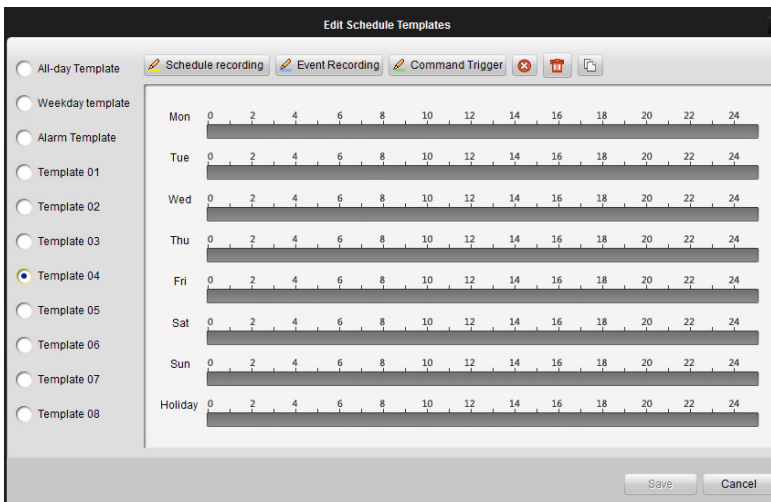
Edit Schedule Templates

All-day Template
Weekday template
Alarm Template
Template 01
Template 02
Template 03
Template 04
Template 05
Template 06
Template 07
Template 08

Schedule recording
Event Recording
Command Trigger

Mon 0 2 4 6 8 10 12 14 16 18 20 22 24
Tue 0 2 4 6 8 10 12 14 16 18 20 22 24
Wed 0 2 4 6 8 10 12 14 16 18 20 22 24
Thu 0 2 4 6 8 10 12 14 16 18 20 22 24
Fri 0 2 4 6 8 10 12 14 16 18 20 22 24
Sat 0 2 4 6 8 10 12 14 16 18 20 22 24
Sun 0 2 4 6 8 10 12 14 16 18 20 22 24
Holiday 0 2 4 6 8 10 12 14 16 18 20 22 24

Save
Cancel